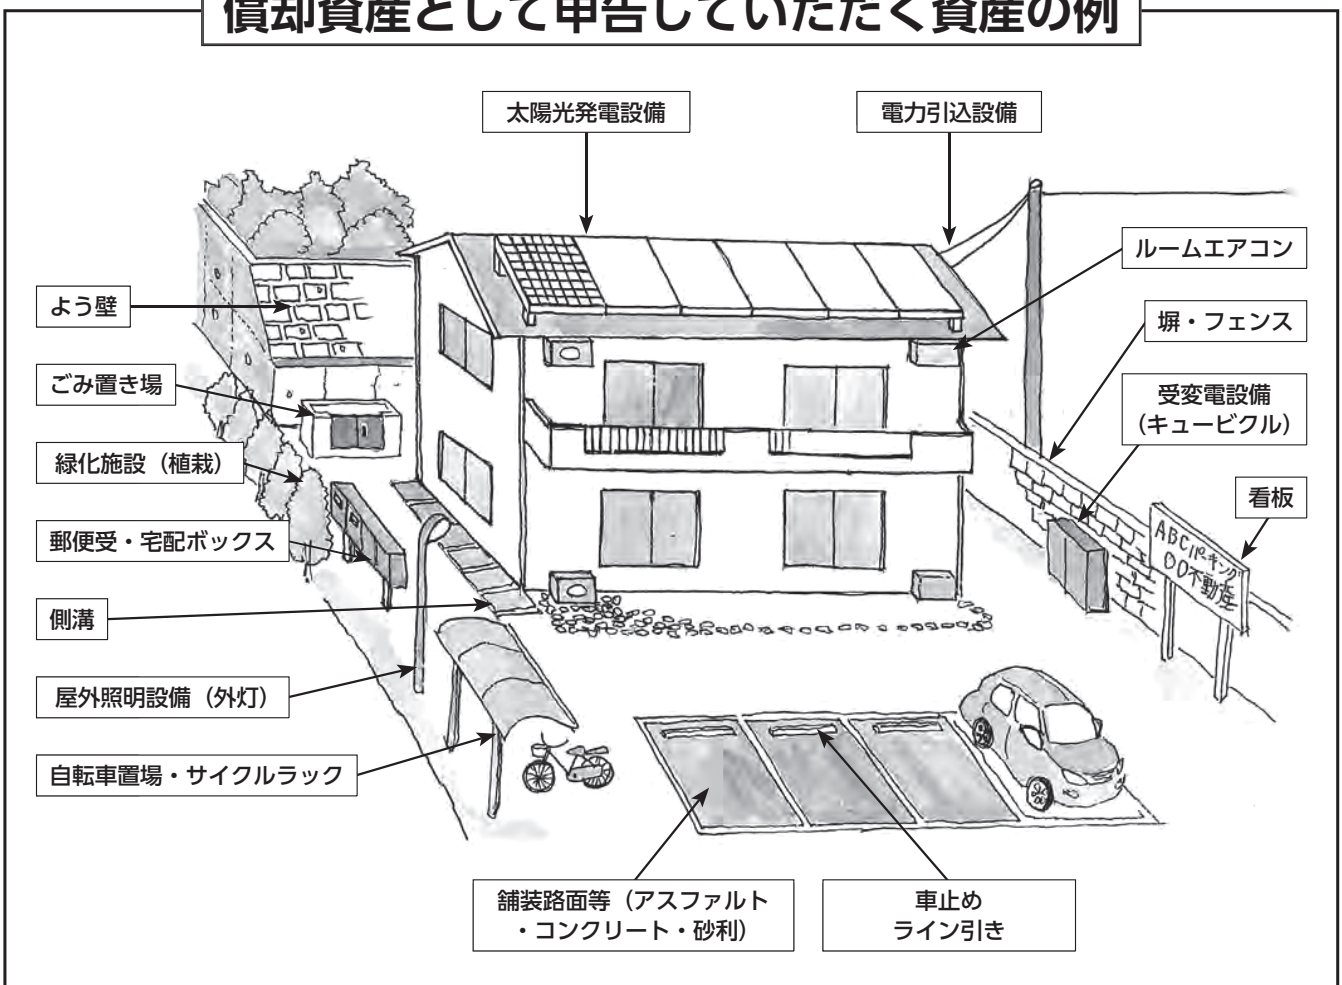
償却資産として申告していただく資産の例

太陽光発電設備

電力引込設備

ルームエアコン

よう壁

塀・フェンス

ごみ置き場

受変電設備（キュービクル）

緑化施設（植栽）

看板

ABCパーキング
○○不動産

郵便受・宅配ボックス

側溝

屋外照明設備（外灯）

自転車置場・サイクルラック

舗装路面等（アスファルト・コンクリート・砂利）

車止め
ライン引き